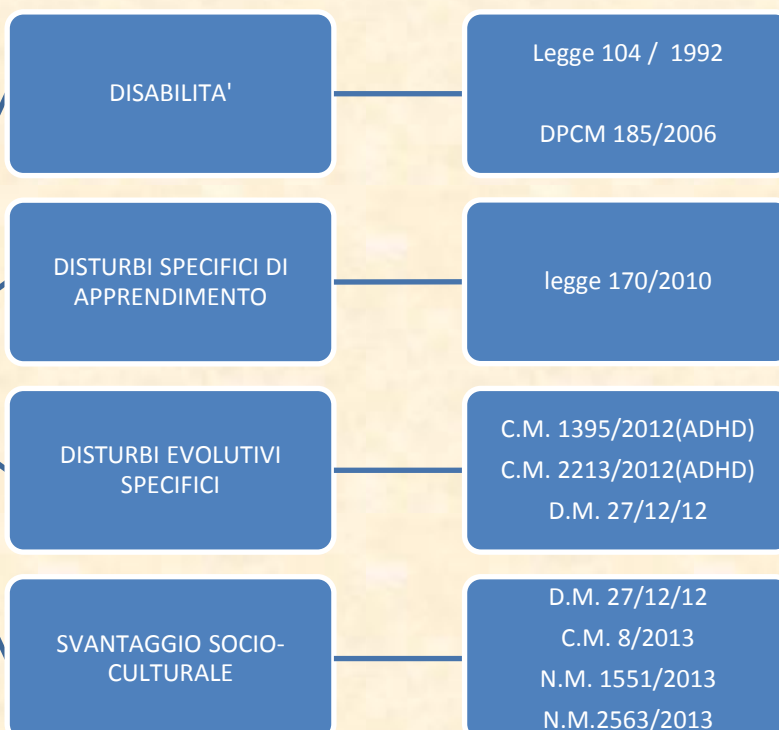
DISABILITA'

Legge 104 / 1992

DPCM 185/2006

DISTURBI SPECIFICI DI APPRENDIMENTO

legge 170/2010

DISTURBI EVOLUTIVI SPECIFICI

C.M. 1395/2012(ADHD)
C.M. 2213/2012(ADHD)
D.M. 27/12/12

SVANTAGGIO SOCIO-CULTURALE

D.M. 27/12/12
C.M. 8/2013
N.M. 1551/2013
N.M.2563/2013